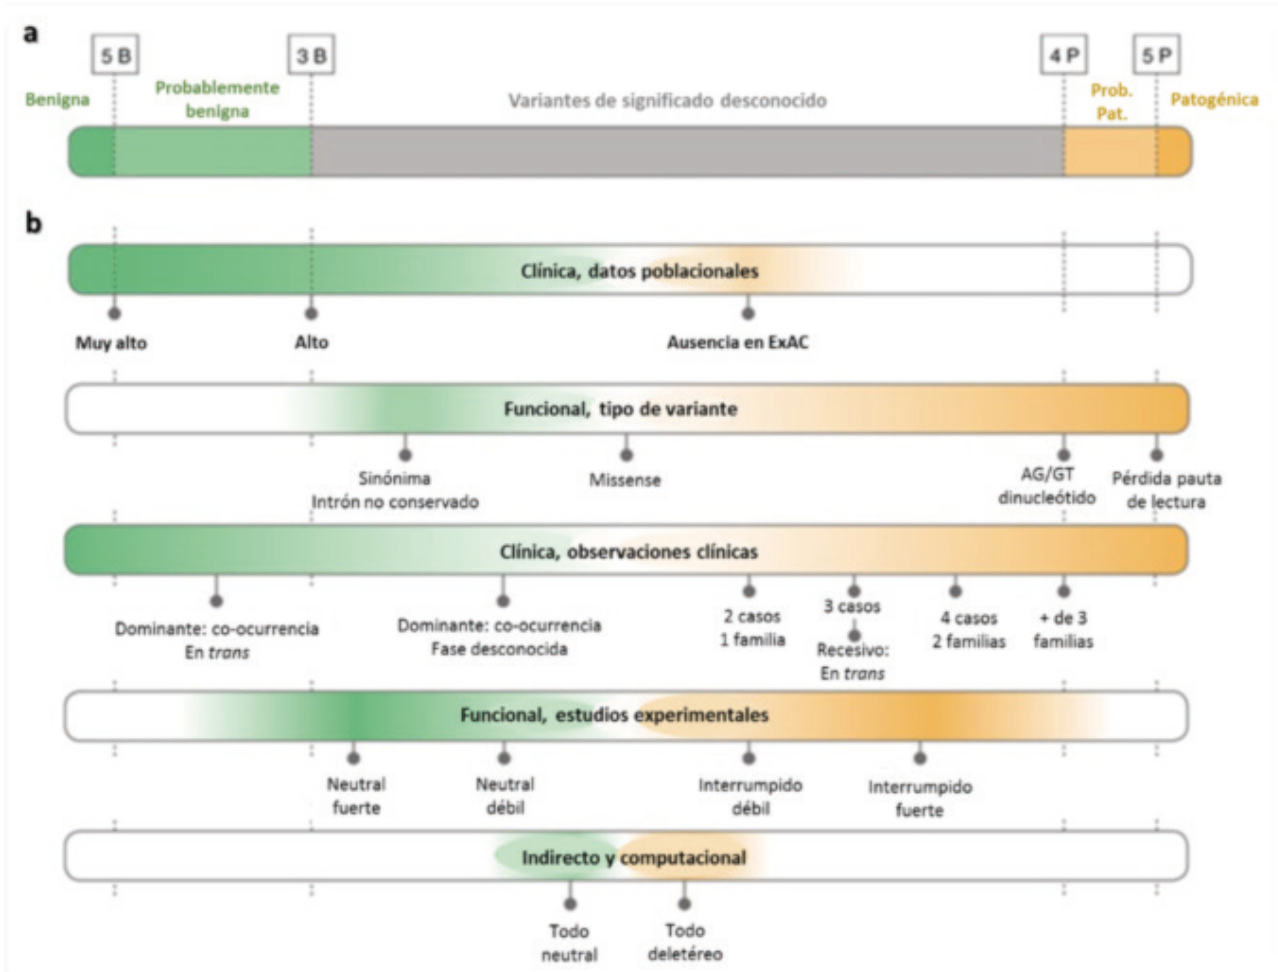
a

5 B

3 B

4 P

5 P

Benigna

Probablemente benigna

Variantes de significado desconocido

Prob. Pat.

Patogénica

b

Clínica, datos poblacionales

Muy alto

Alto

Ausencia en ExAC

Funcional, tipo de variante

Sinónima
Intrón no conservado

Missense

AG/GT dinucleótido

Pérdida pauta de lectura

Clínica, observaciones clínicas

Dominante: co-ocurrencia
En *trans*

Dominante: co-ocurrencia
Fase desconocida

2 casos
1 familia

3 casos

Recesivo:
En *trans*

4 casos
2 familias

+ de 3 familias

Funcional, estudios experimentales

Neutral fuerte

Neutral débil

Interrumpido débil

Interrumpido fuerte

Indirecto y computacional

Todo neutral

Todo deletéreo